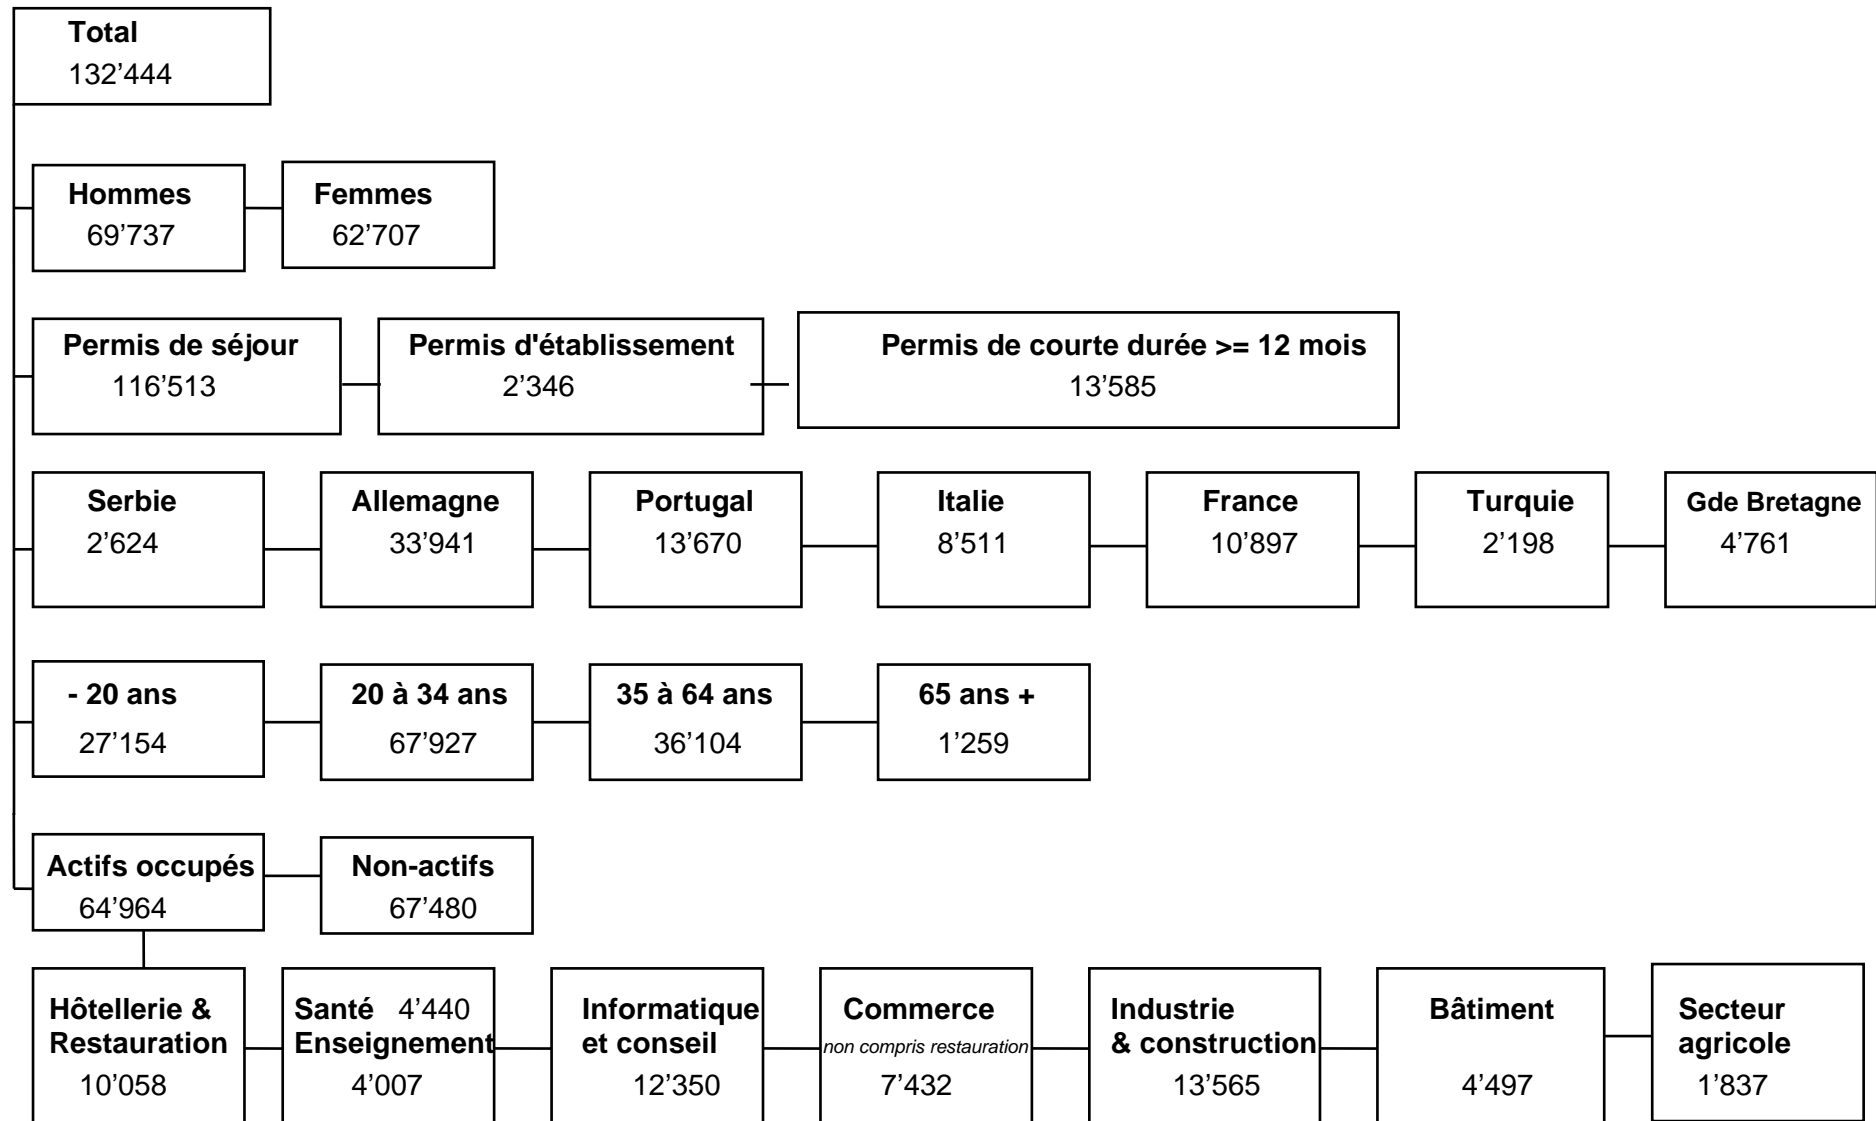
**Total**
132’444

**Hommes**
69’737

**Femmes**
62’707

**Permis de séjour**
116’513

**Permis d'établissement**
2’346

**Permis de courte durée >= 12 mois**
13’585

**Serbie**
2’624

**Allemagne**
33’941

**Portugal**
13’670

**Italie**
8’511

**France**
10’897

**Turquie**
2’198

**Gde Bretagne**
4’761

**- 20 ans**
27’154

**20 à 34 ans**
67’927

**35 à 64 ans**
36’104

**65 ans +**
1’259

**Actifs occupés**
64’964

**Non-actifs**
67’480

**Hôtellerie & Restauration**
10’058

**Santé** 4’440
**Enseignement**
4’007

**Informatique et conseil**
12’350

**Commerce**
*non compris restauration*
7’432

**Industrie & construction**
13’565

**Bâtiment**
4’497

**Secteur agricole**
1’837